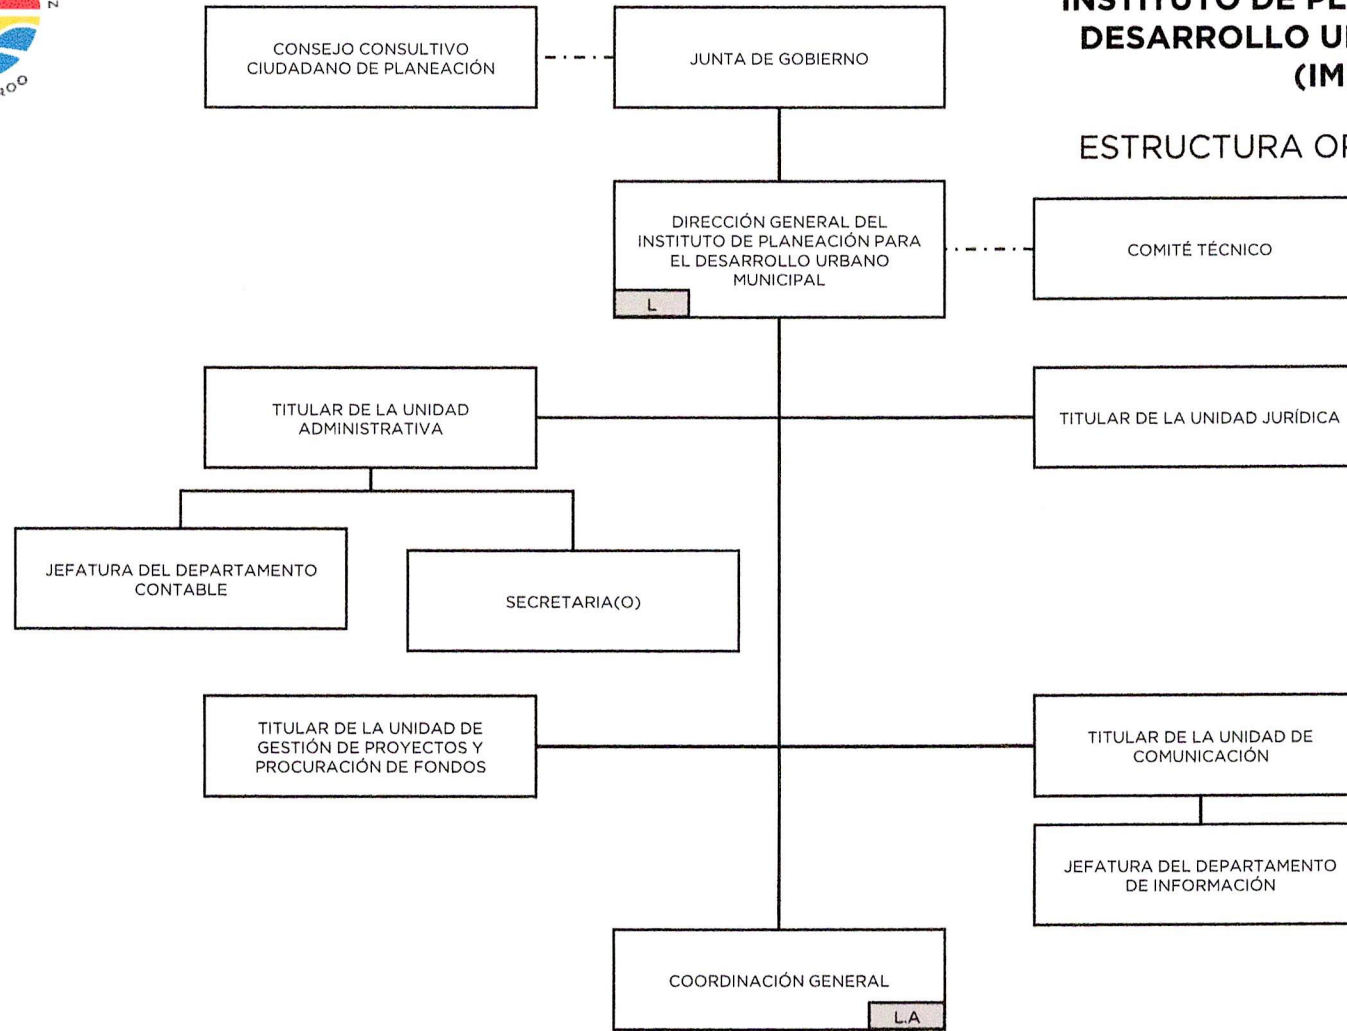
INSTITUTO DE PL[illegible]
DESARROLLO U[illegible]
(IM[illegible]

ESTRUCTURA O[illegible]

CONSEJO CONSULTIVO CIUDADANO DE PLANEACIÓN

JUNTA DE GOBIERNO

DIRECCIÓN GENERAL DEL INSTITUTO DE PLANEACIÓN PARA EL DESARROLLO URBANO MUNICIPAL

L

COMITÉ TÉCNICO

TITULAR DE LA UNIDAD ADMINISTRATIVA

TITULAR DE LA UNIDAD JURÍDICA

JEFATURA DEL DEPARTAMENTO CONTABLE

SECRETARIA(O)

TITULAR DE LA UNIDAD DE GESTIÓN DE PROYECTOS Y PROCURACIÓN DE FONDOS

TITULAR DE LA UNIDAD DE COMUNICACIÓN

JEFATURA DEL DEPARTAMENTO DE INFORMACIÓN

COORDINACIÓN GENERAL

L.A